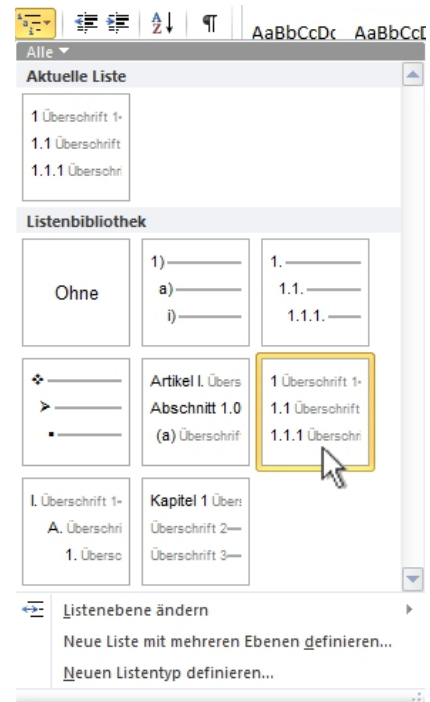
¶ AaBbCcDc AaBbCcD

Alle ▼

Aktuelle Liste

1 Überschrift 1-
1.1 Überschrift
1.1.1 Überschri

Listenbibliothek

Ohne

1)
a)
i)

1.
1.1.
1.1.1.

Artikel I. Übers
Abschnitt 1.0
(a) Überschrif

1 Überschrift 1-
1.1 Überschrift
1.1.1 Überschri

I. Überschrift 1-
A. Überschri
1. Übersc

Kapitel 1 Übers
Überschrift 2—
Überschrift 3—

Listenebene ändern
Neue Liste mit mehreren Ebenen definieren...
Neuen Listentyp definieren...